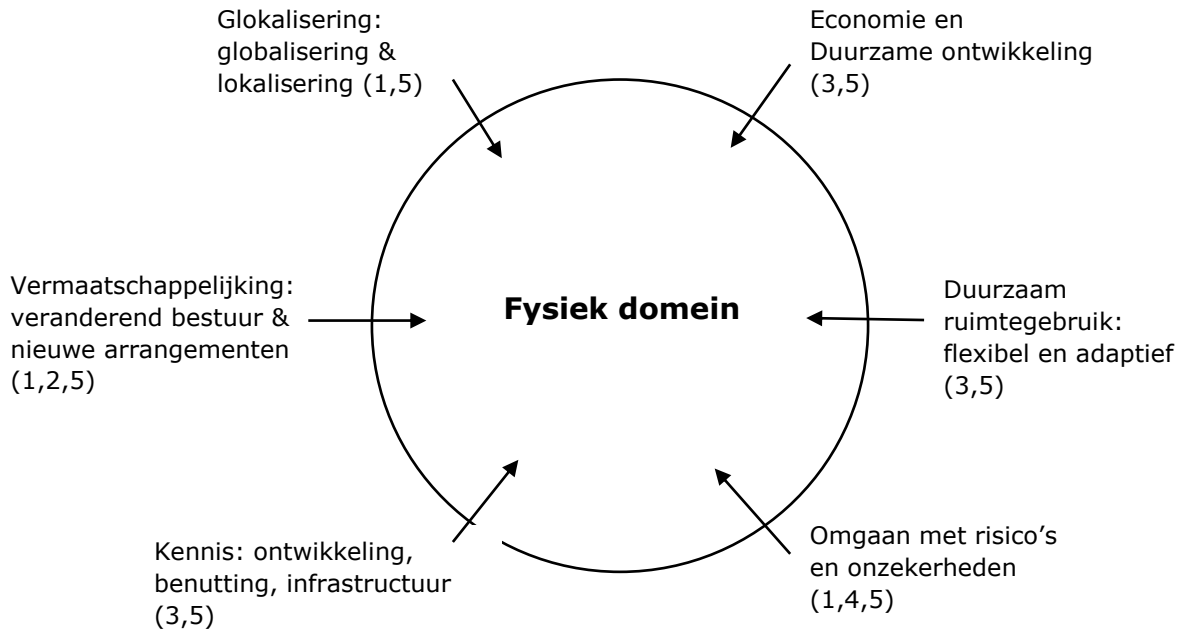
Glokalisering: globalisering & lokalisering (1,5)

Economie en Duurzame ontwikkeling (3,5)

Vermaatschappelijking: veranderend bestuur & nieuwe arrangementen (1,2,5)

**Fysiek domein**

Duurzaam ruimtegebruik: flexibel en adaptief (3,5)

Kennis: ontwikkeling, benutting, infrastructuur (3,5)

Omgaan met risico's en onzekerheden (1,4,5)